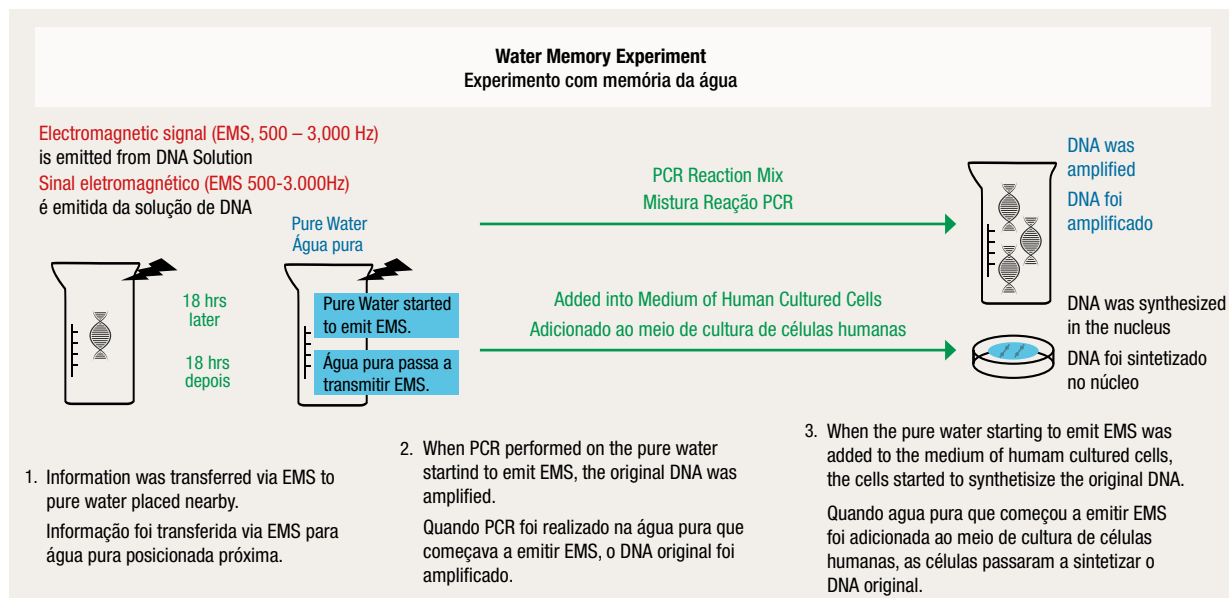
Water Memory Experiment
Experimento com memória da água

Electromagnetic signal (EMS, 500 – 3,000 Hz) is emitted from DNA Solution
Sinal eletromagnético (EMS 500-3.000Hz) é emitida da solução de DNA

18 hrs later

18 hrs depois

Pure Water
Água pura

Pure Water started to emit EMS.

Água pura passa a transmitir EMS.

PCR Reaction Mix
Mistura Reação PCR

Added into Medium of Human Cultured Cells
Adicionado ao meio de cultura de células humanas

DNA was amplified
DNA foi amplificado

DNA was synthesized in the nucleus
DNA foi sintetizado no núcleo

1. Information was transferred via EMS to pure water placed nearby.

Informação foi transferida via EMS para água pura posicionada próxima.

2. When PCR performed on the pure water startind to emit EMS, the original DNA was amplified.

Quando PCR foi realizado na água pura que começava a emitir EMS, o DNA original foi amplificado.

3. When the pure water starting to emit EMS was added to the medium of humam cultured cells, the cells started to synthetisize the original DNA.

Quando agua pura que começou a emitir EMS foi adicionada ao meio de cultura de células humanas, as células passaram a sintetizar o DNA original.